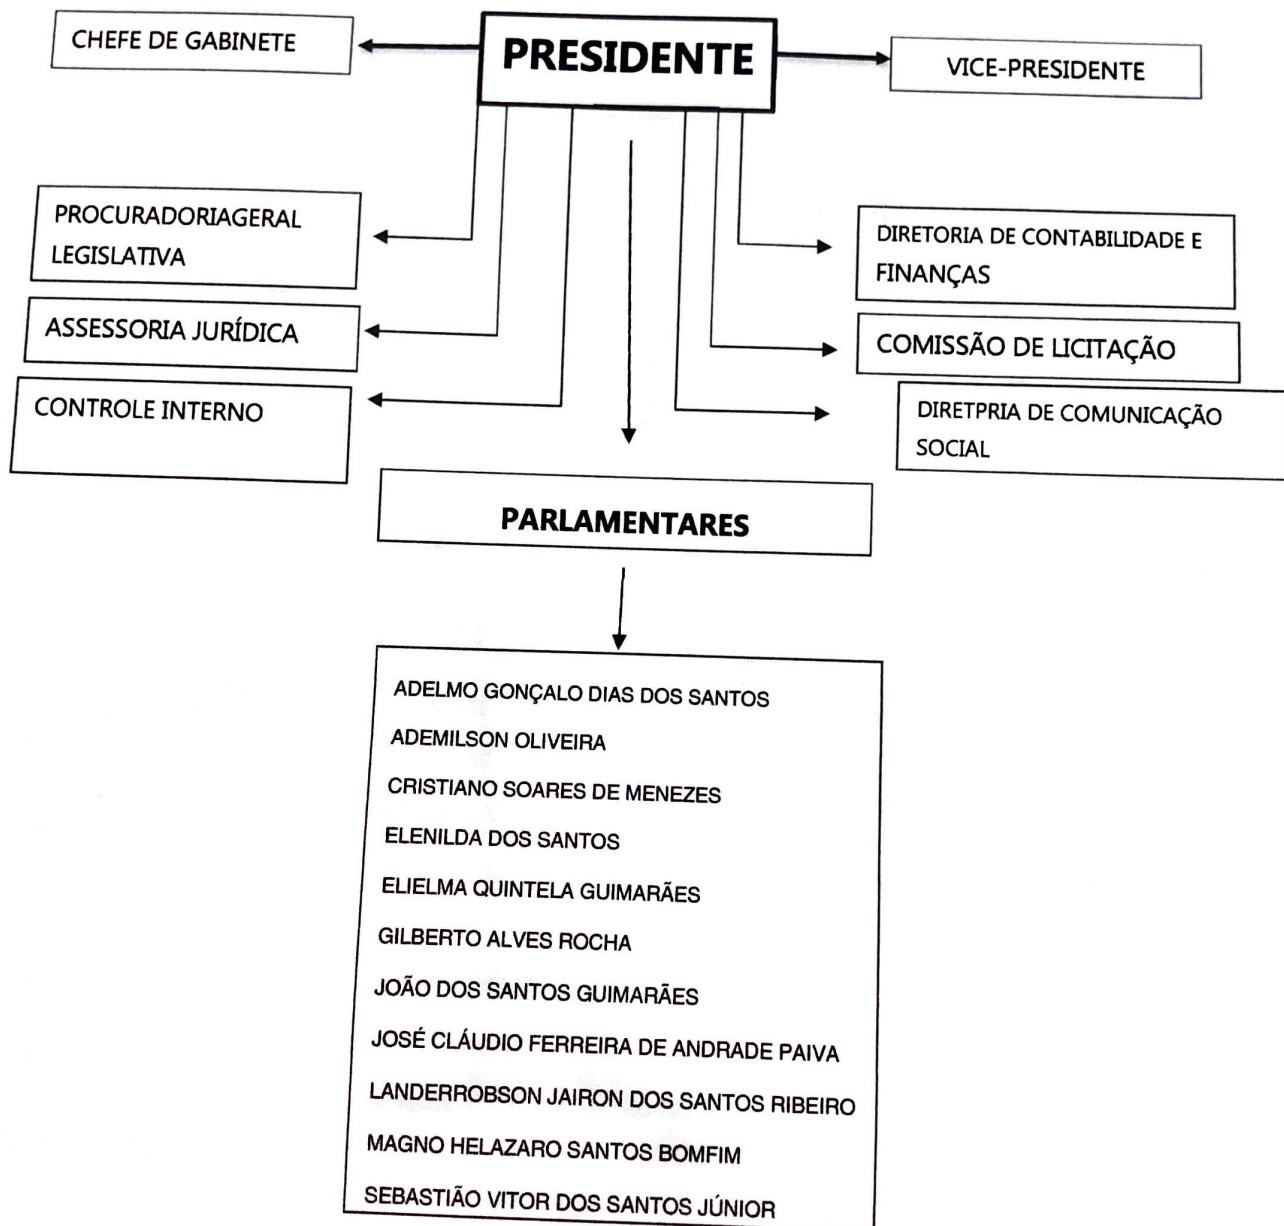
CHEFE DE GABINETE

PRESIDENTE

VICE-PRESIDENTE

PROCURADORIAGERAL LEGISLATIVA

ASSESSORIA JURÍDICA

CONTROLE INTERNO

DIRETORIA DE CONTABILIDADE E FINANÇAS

COMISSÃO DE LICITAÇÃO

DIRETPRIA DE COMUNICAÇÃO SOCIAL

PARLAMENTARES

ADELMO GONÇALO DIAS DOS SANTOS
ADEMILSON OLIVEIRA
CRISTIANO SOARES DE MENEZES
ELENILDA DOS SANTOS
ELIELMA QUINTELA GUIMARÃES
GILBERTO ALVES ROCHA
JOÃO DOS SANTOS GUIMARÃES
JOSÉ CLÁUDIO FERREIRA DE ANDRADE PAIVA
LANDERROBSON JAIRON DOS SANTOS RIBEIRO
MAGNO HELAZARO SANTOS BOMFIM
SEBASTIÃO VITOR DOS SANTOS JÚNIOR